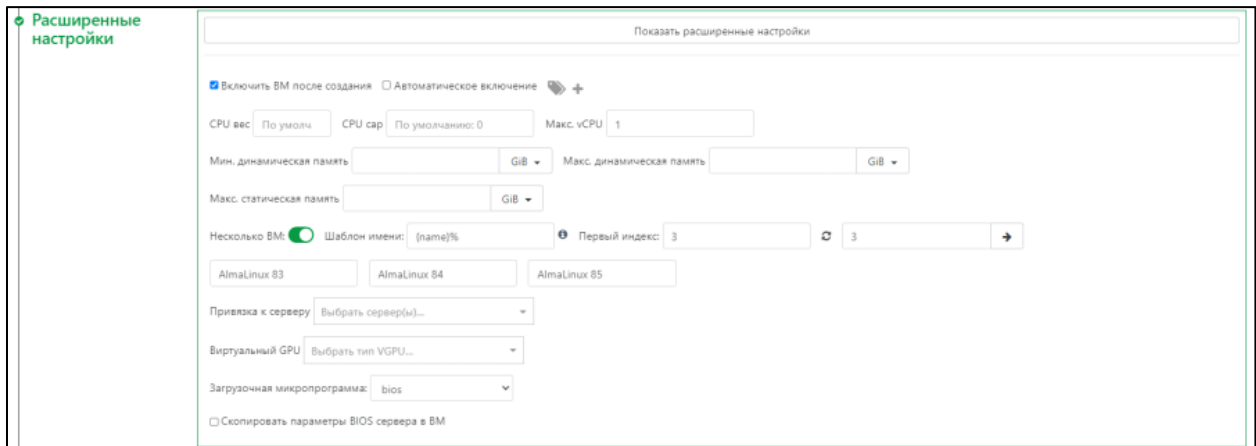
Расширенные настройки

Показать расширенные настройки

Включить ВМ после создания Автоматическое включение

CPU вес По умолч CPU cap По умолчанию: 0 Макс. vCPU 1

Мин. динамическая память GiB Макс. динамическая память GiB

Макс. статическая память GiB

Несколько ВМ: Шаблон имени: {name}% Первый индекс: 3 3

AlmaLinux 83 AlmaLinux 84 AlmaLinux 85

Привязка к серверу Выбрать сервер(ы)...

Виртуальный GPU Выбрать тип VGPU...

Загрузочная микропрограмма: bios

Скопировать параметры BIOS сервера в ВМ